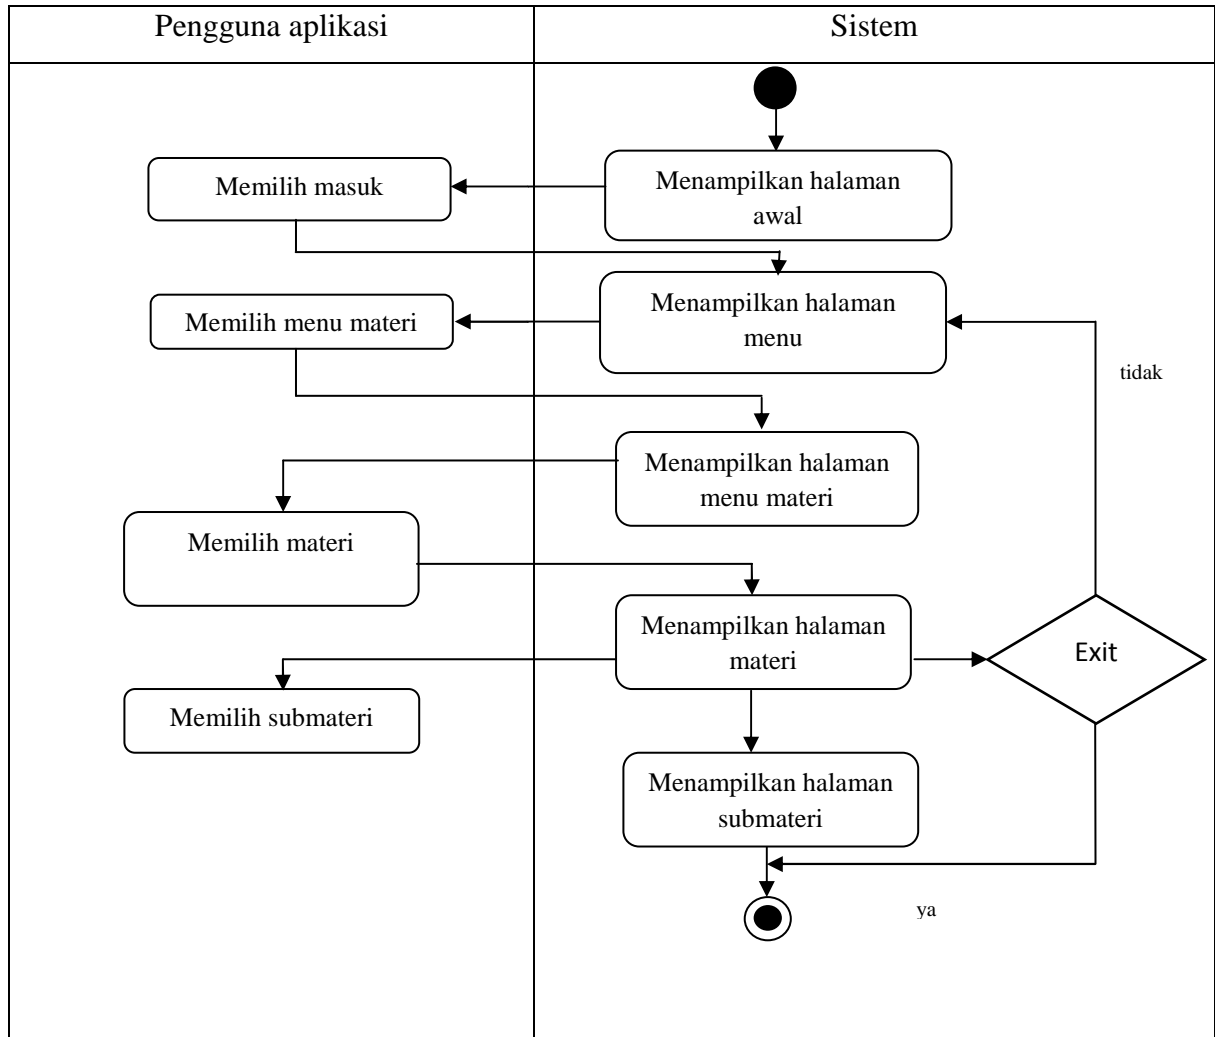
Pengguna aplikasi

Sistem

Menampilkan halaman awal

Memilih masuk

Menampilkan halaman menu

Memilih menu materi

tidak

Menampilkan halaman menu materi

Memilih materi

Menampilkan halaman materi

Exit

Memilih submateri

Menampilkan halaman submateri

ya